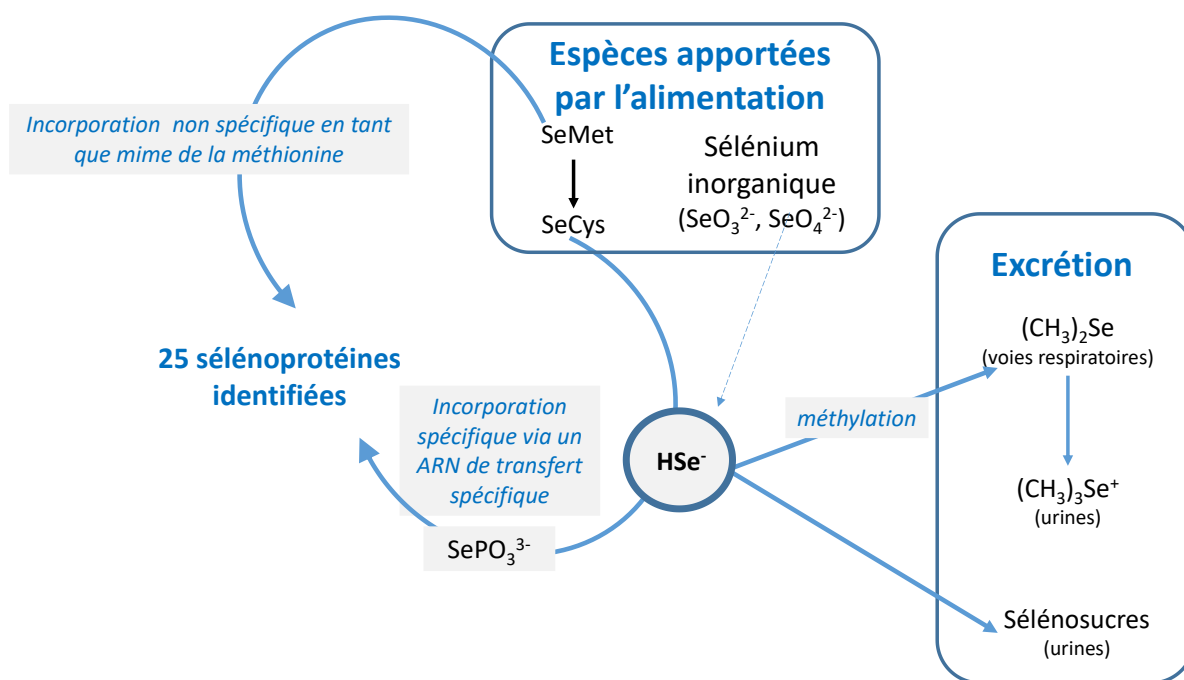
Espèces apportées par l'alimentation

Incorporation non spécifique en tant que mime de la méthionine

SeMet

SeCys

Sélénium inorganique ($SeO_3^{2-}$, $SeO_4^{2-}$)

Excrétion

25 sélénoprotéines identifiées

$(CH_3)_2Se$
(voies respiratoires)

Incorporation spécifique via un ARN de transfert spécifique

méthylation

$HSe^-$

$(CH_3)_3Se^+$
(urines)

$SePO_3^{3-}$

Sélénosucres
(urines)